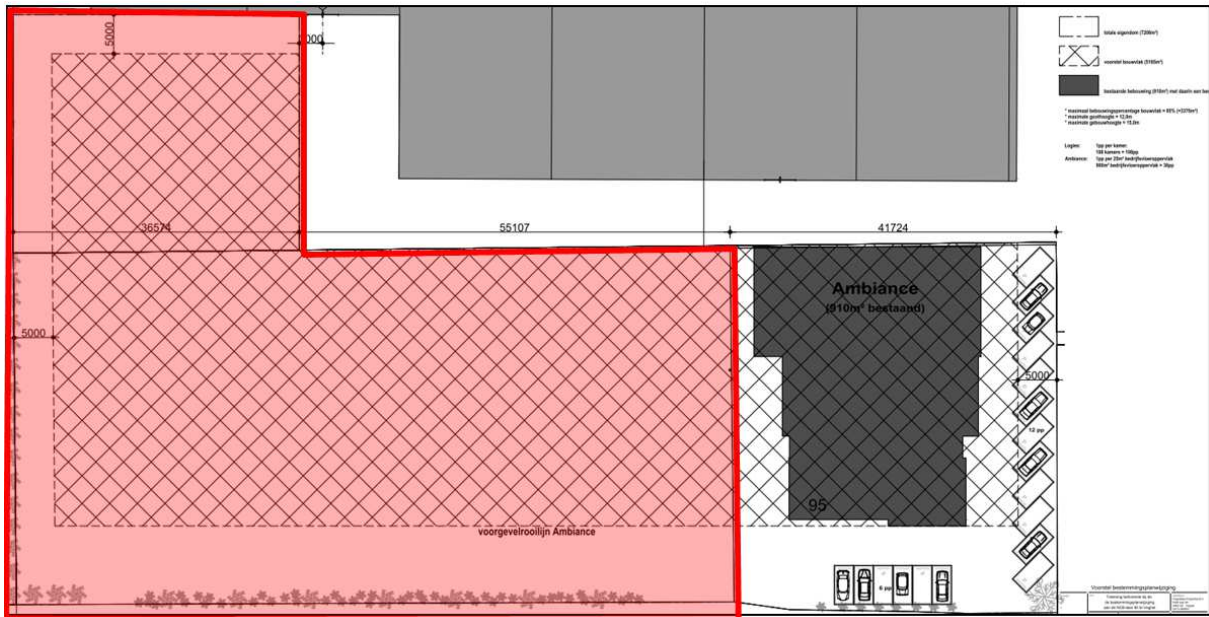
5000

5000

totale eigendom (7200m²)

voorstel bouwvlak (5185m²)

bestaande bebouwing (910m²) met daarin een be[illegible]

* maximaal bebouwingspercentage bouwvlak = 85% (=3270m²)
* maximale goothoogte = 12,0m
* maximale gebouwhoogte = 15,0m

Logies: 1pp per kamer.
100 kamers = 100pp

Ambiance: 1pp per 25m² bedrijfsvloeroppervlak
900m² bedrijfsvloeroppervlak = 36pp

36574

55107

41724

Ambiance
(910m² bestaand)

5000

5000

12 pp

95

voorgevelrooilijn Ambiance

6 pp

Voorstel bestemmingsplanwijziging

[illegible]